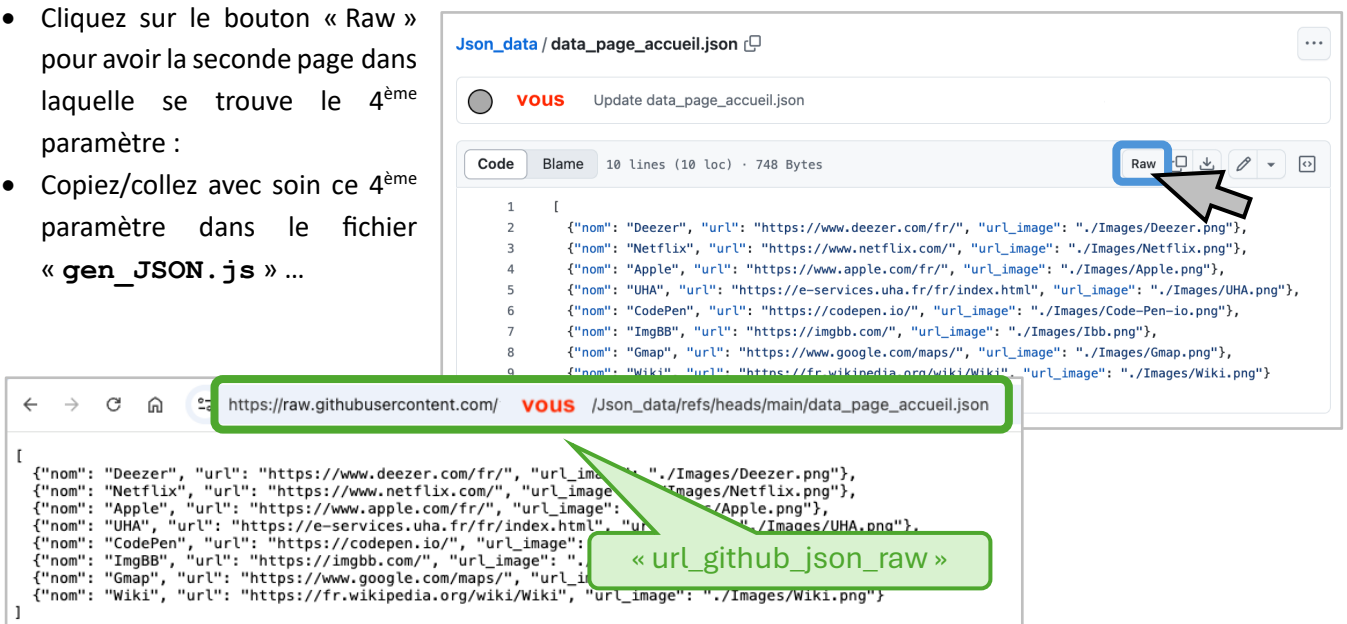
- Cliquez sur le bouton « Raw » pour avoir la seconde page dans laquelle se trouve le 4$^{ème}$ paramètre :
- Copiez/collez avec soin ce 4$^{ème}$ paramètre dans le fichier « gen_JSON.js » …

Json_data / data_page_accueil.json

vous Update data_page_accueil.json

Code Blame 10 lines (10 loc) · 748 Bytes Raw

1 [
2 {"nom": "Deezer", "url": "https://www.deezer.com/fr/", "url_image": "./Images/Deezer.png"},
3 {"nom": "Netflix", "url": "https://www.netflix.com/", "url_image": "./Images/Netflix.png"},
4 {"nom": "Apple", "url": "https://www.apple.com/fr/", "url_image": "./Images/Apple.png"},
5 {"nom": "UHA", "url": "https://e-services.uha.fr/fr/index.html", "url_image": "./Images/UHA.png"},
6 {"nom": "CodePen", "url": "https://codepen.io/", "url_image": "./Images/Code-Pen-io.png"},
7 {"nom": "ImgBB", "url": "https://imgbb.com/", "url_image": "./Images/Ibb.png"},
8 {"nom": "Gmap", "url": "https://www.google.com/maps/", "url_image": "./Images/Gmap.png"},
9 {"nom": "Wiki", "url": "https://fr.wikipedia.org/wiki/Wiki", "url_image": "./Images/Wiki.png"}

https://raw.githubusercontent.com/ vous /Json_data/refs/heads/main/data_page_accueil.json

[
{"nom": "Deezer", "url": "https://www.deezer.com/fr/", "url_ima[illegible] "./Images/Deezer.png"},
{"nom": "Netflix", "url": "https://www.netflix.com/", "url_image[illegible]Images/Netflix.png"},
{"nom": "Apple", "url": "https://www.apple.com/fr/", "url_image": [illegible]/Apple.png"},
{"nom": "UHA", "url": "https://e-services.uha.fr/fr/index.html", "ur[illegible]./Images/UHA.png"},
{"nom": "CodePen", "url": "https://codepen.io/", "url_image": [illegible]
{"nom": "ImgBB", "url": "https://imgbb.com/", "url_image": ".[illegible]
{"nom": "Gmap", "url": "https://www.google.com/maps/", "url_i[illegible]
{"nom": "Wiki", "url": "https://fr.wikipedia.org/wiki/Wiki", "url_image": "./Images/Wiki.png"}
]

« url_github_json_raw »